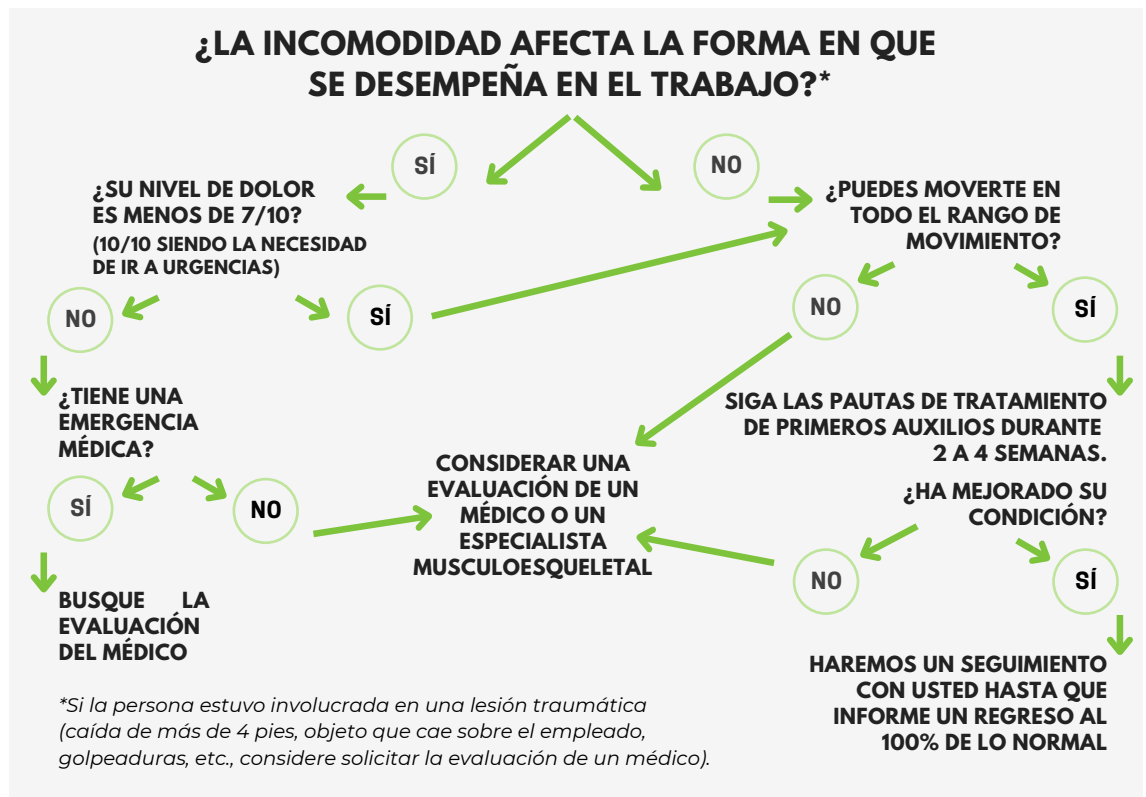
¿LA INCOMODIDAD AFECTA LA FORMA EN QUE SE DESEMPEÑA EN EL TRABAJO?*

SÍ

NO

¿SU NIVEL DE DOLOR ES MENOS DE 7/10?
(10/10 SIENDO LA NECESIDAD DE IR A URGENCIAS)

¿PUEDES MOVERTE EN TODO EL RANGO DE MOVIMIENTO?

NO

SÍ

NO

SÍ

¿TIENE UNA EMERGENCIA MÉDICA?

SIGA LAS PAUTAS DE TRATAMIENTO DE PRIMEROS AUXILIOS DURANTE 2 A 4 SEMANAS.

CONSIDERAR UNA EVALUACIÓN DE UN MÉDICO O UN ESPECIALISTA MUSCULOESQUELETAL

¿HA MEJORADO SU CONDICIÓN?

SÍ

NO

NO

SÍ

BUSQUE LA EVALUACIÓN DEL MÉDICO

HAREMOS UN SEGUIMIENTO CON USTED HASTA QUE INFORME UN REGRESO AL 100% DE LO NORMAL

*Si la persona estuvo involucrada en una lesión traumática (caída de más de 4 pies, objeto que cae sobre el empleado, golpeaduras, etc., considere solicitar la evaluación de un médico).